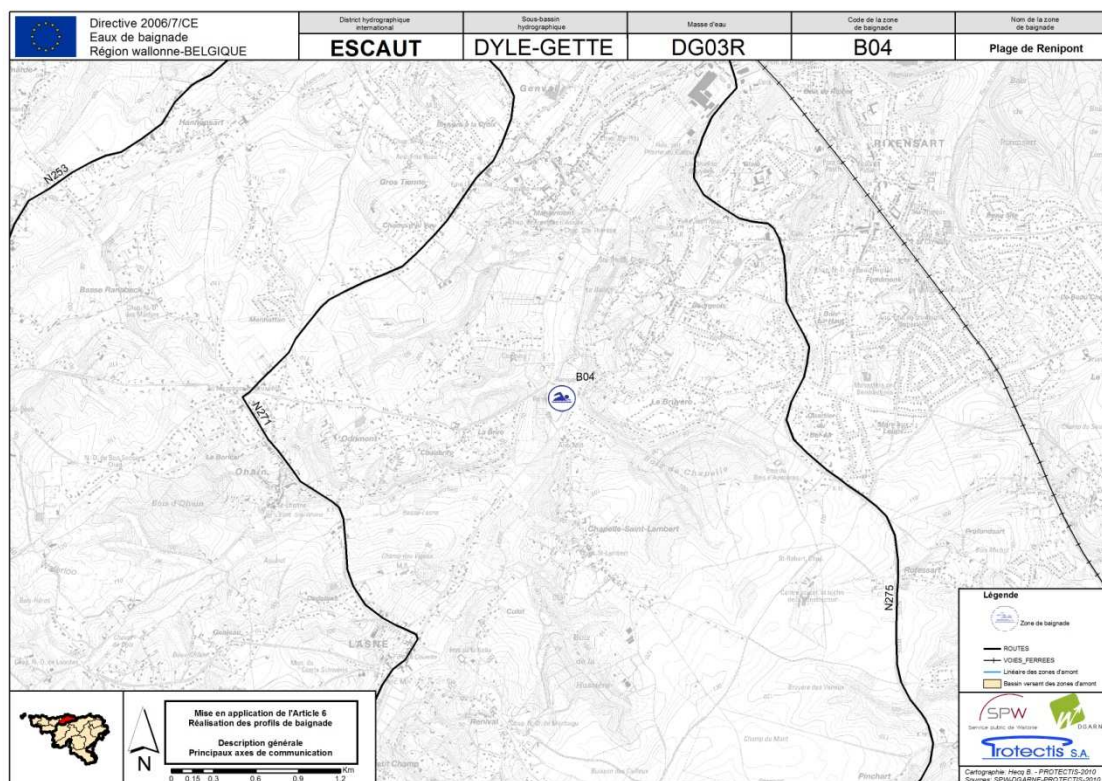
Directive 2006/7/CE
Eaux de baignade
Région wallonne-BELGIQUE

| District hydrographique international | Sous-bassin hydrographique | Masse d'eau | Code de la zone de baignade | Nom de la zone de baignade |
|---|---|---|---|---|
| ESCAUT | DYLE-GETTE | DG03R | B04 | Plage de Renipont |

N253
RIXENSART
Genval
Gros Tienne
Basse Ransbeck
N271
B04
La Bruyère
Bois de Chapelle
Ohain
Chapelle-Saint-Lambert
Rofessart
N275
L'ASNE

Légende
Zone de baignade
ROUTES
VOIES_FERREES
Linéaire des zones d'amont
Bassin versant des zones d'amont

SPW
Service public de Wallonie
DGARNE
Protectis S.A

Mise en application de l'Article 6
Réalisation des profils de baignade

Description générale
Principaux axes de communication

N
Km
0 0.15 0.3 0.6 0.9 1.2

Cartographie: Hecq B. - PROTECTIS-2010
Sources: SPW/DGARNE-PROTECTIS-2010